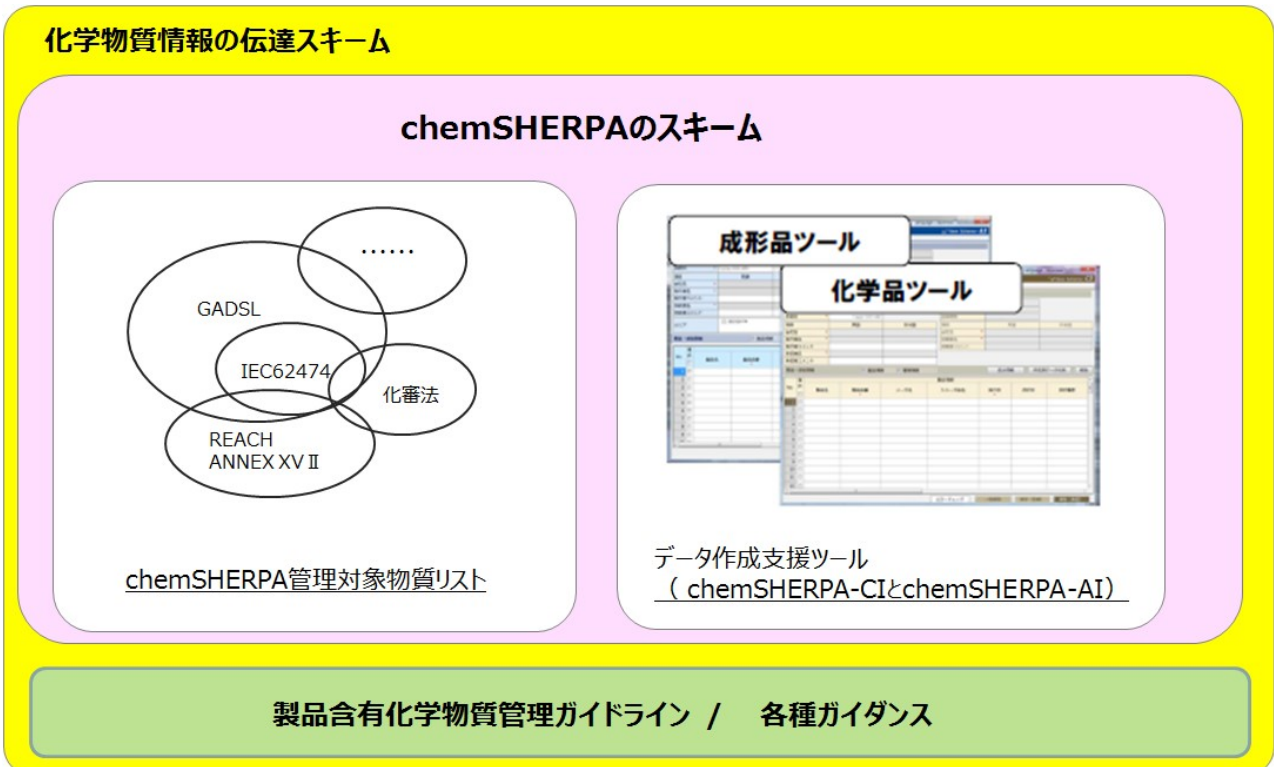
化学物質情報の伝達スキーム

chemSHERPAのスキーム

……

GADSL

IEC62474

化審法

REACH ANNEX XVII

chemSHERPA管理対象物質リスト

成形品ツール

化学品ツール

データ作成支援ツール
（chemSHERPA-CIとchemSHERPA-AI）

製品含有化学物質管理ガイドライン / 各種ガイダンス